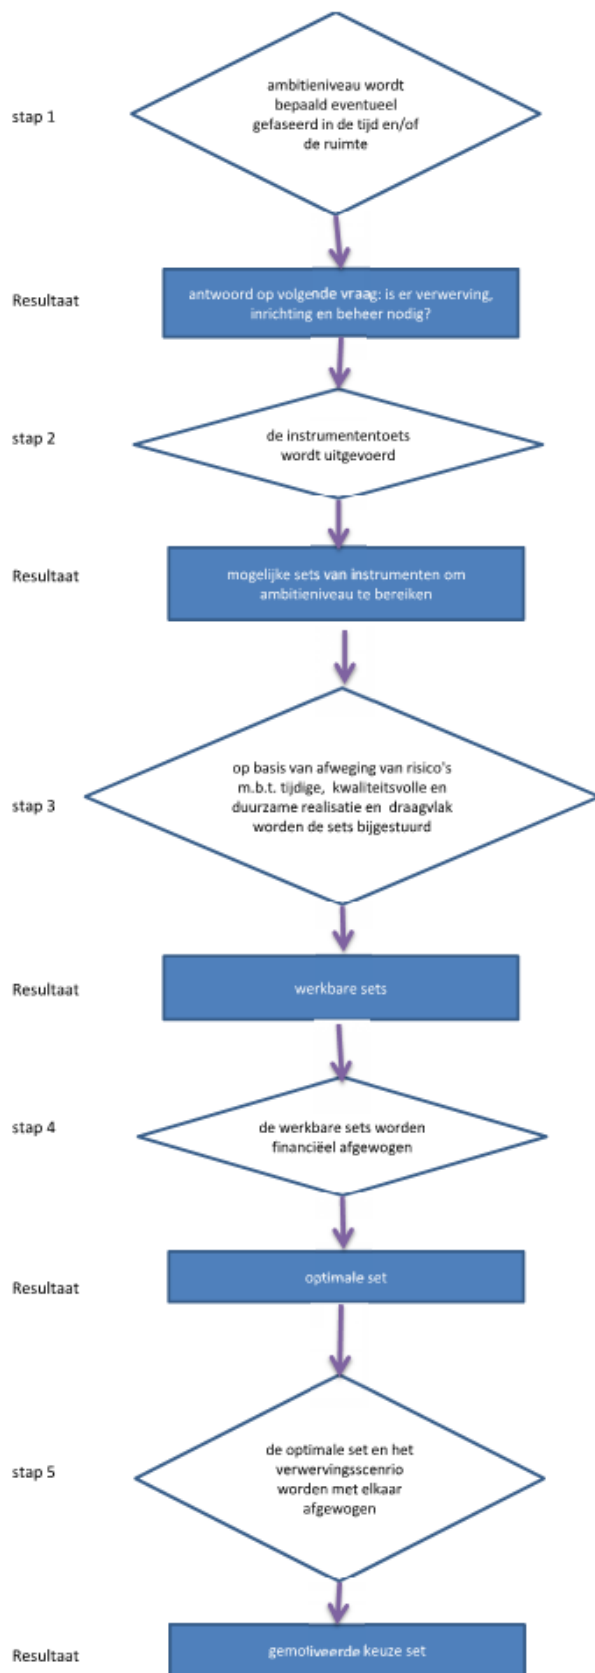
stap 1

ambitieniveau wordt bepaald eventueel gefaseerd in de tijd en/of de ruimte

Resultaat

antwoord op volgende vraag: is er verwerving, inrichting en beheer nodig?

stap 2

de instrumententoets wordt uitgevoerd

Resultaat

mogelijke sets van instrumenten om ambitieniveau te bereiken

stap 3

op basis van afweging van risico's m.b.t. tijdige, kwaliteitsvolle en duurzame realisatie en draagvlak worden de sets bijgestuurd

Resultaat

werkbare sets

stap 4

de werkbare sets worden financiëel afgewogen

Resultaat

optimale set

stap 5

de optimale set en het verwervingsscenrio worden met elkaar afgewogen

Resultaat

gemotiveerde keuze set